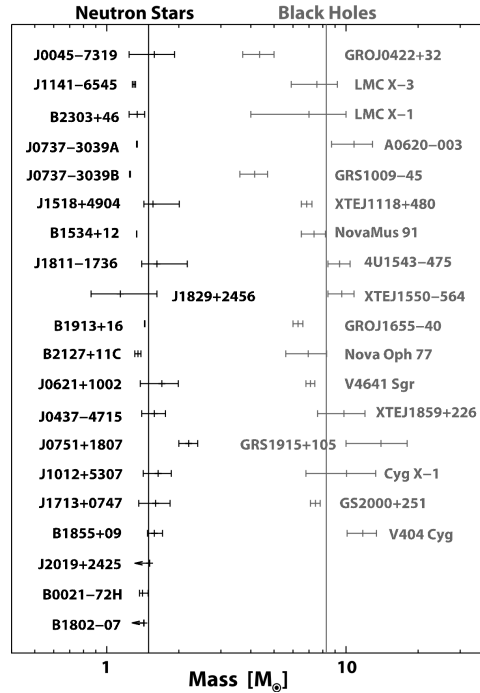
Neutron Stars
Black Holes

J0045−7319
J1141−6545
B2303+46
J0737−3039A
J0737−3039B
J1518+4904
B1534+12
J1811−1736
J1829+2456
B1913+16
B2127+11C
J0621+1002
J0437−4715
J0751+1807
J1012+5307
J1713+0747
B1855+09
J2019+2425
B0021−72H
B1802−07

GROJ0422+32
LMC X−3
LMC X−1
A0620−003
GRS1009−45
XTEJ1118+480
NovaMus 91
4U1543−475
XTEJ1550−564
GROJ1655−40
Nova Oph 77
V4641 Sgr
XTEJ1859+226
GRS1915+105
Cyg X−1
GS2000+251
V404 Cyg

1
10
Mass [$M_{\odot}$]